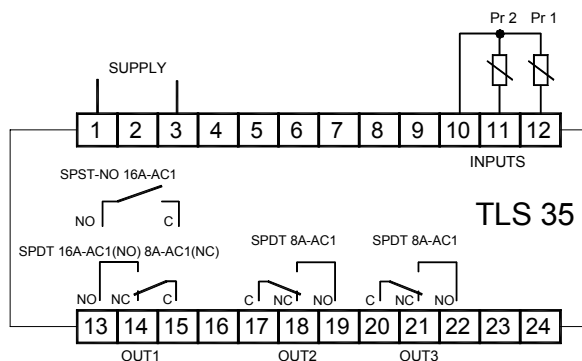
Pr 2 Pr 1

SUPPLY

1 2 3 4 5 6 7 8 9 10 11 12

INPUTS

SPST-NO 16A-AC1

NO C

TLS 35

SPDT 16A-AC1(NO) 8A-AC1(NC)

SPDT 8A-AC1

SPDT 8A-AC1

NO NC C

C NC NO

C NC NO

13 14 15 16 17 18 19 20 21 22 23 24

OUT1

OUT2

OUT3